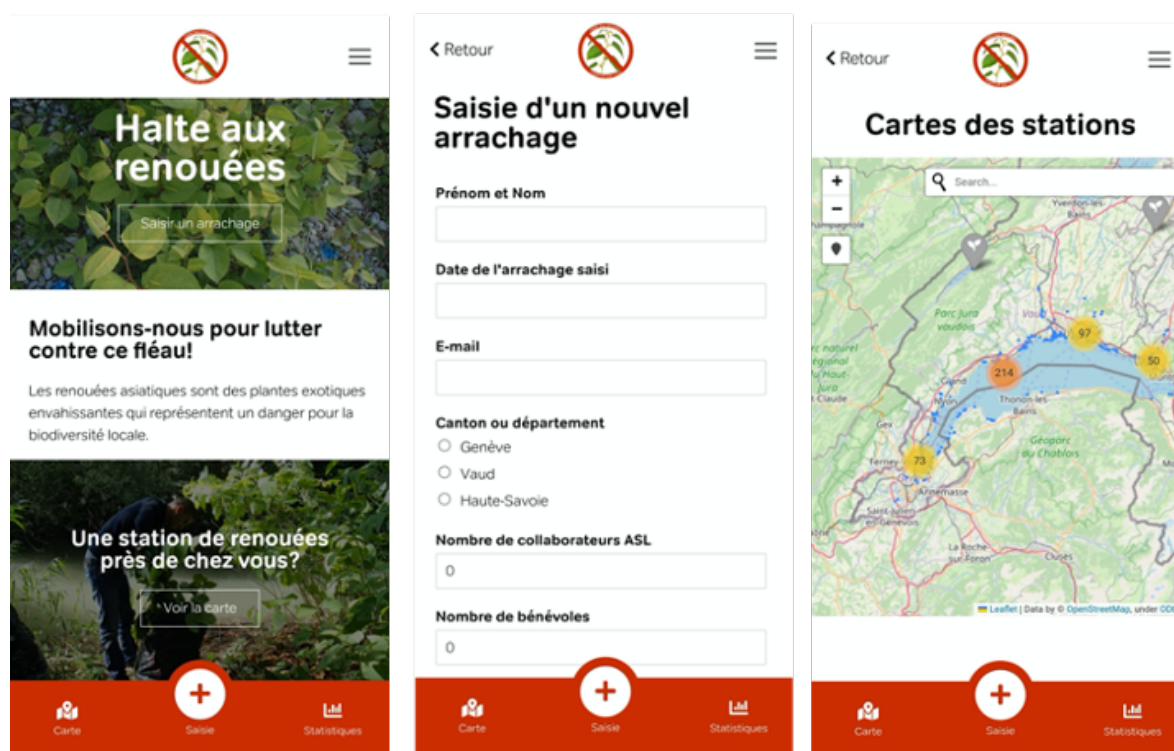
Halte aux renouées

Saisir un arrachage

Mobilisons-nous pour lutter contre ce fléau!

Les renouées asiatiques sont des plantes exotiques envahissantes qui représentent un danger pour la biodiversité locale.

Une station de renouées près de chez vous?

Voir la carte

Carte
Saisie
Statistiques

Retour

Saisie d'un nouvel arrachage

Prénom et Nom

Date de l'arrachage saisi

E-mail

Canton ou département
Genève
Vaud
Haute-Savoie

Nombre de collaborateurs ASL
0

Nombre de bénévoles
0

Carte
Saisie
Statistiques

Retour

Cartes des stations

+
−
Search...
Yverdon-les-Bains
Parc Jura vaudois
Vaud
Parc naturel régional du Haut-Jura
Saint-Claude
97
214
50
Gland
Thonon-les-Bains
Gex
Géoparc du Chablais
Ferney
73
Annemasse
Saint-Julien-en-Genevois
La Roche-sur-Foron
Cluses
Leaflet | Data by © OpenStreetMap, under ODb

Carte
Saisie
Statistiques